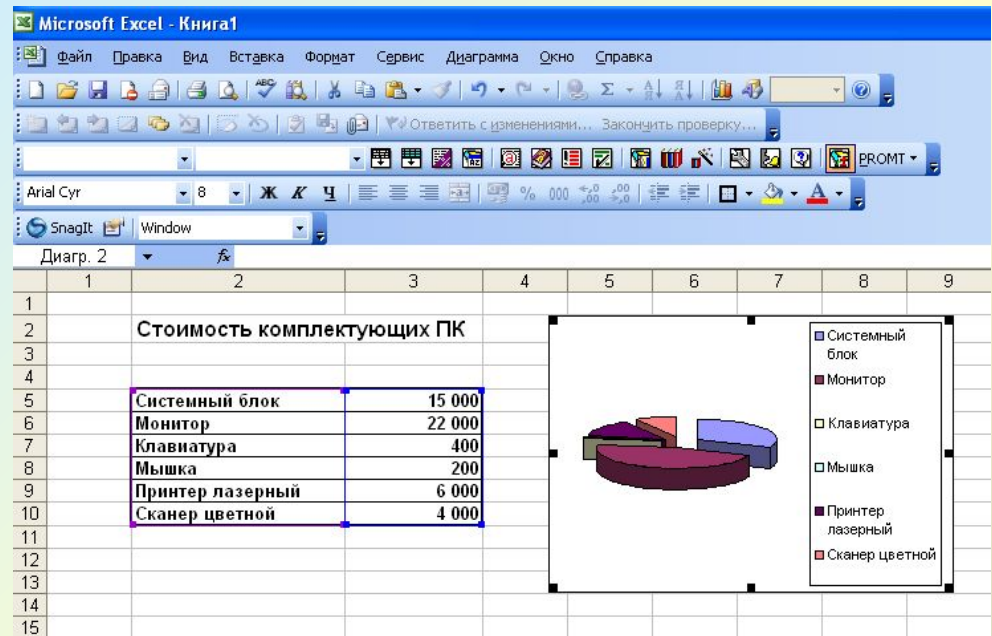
Microsoft Excel - Книга1

Файл Правка Вид Вставка Формат Сервис Диаграмма Окно Справка

Ответить с изменениями... Закончить проверку...

PROMT

Arial Cyr 8 Ж К Ч

SnagIt Window

Диагр. 2 $f_x$

| | 1 | 2 | 3 | 4 | 5 | 6 | 7 | 8 | 9 |
|---|---|---|---|---|---|---|---|---|---|
| 1 | | | | | | | | | |
| 2 | | Стоимость комплектующих ПК | | | | | | | |
| 3 | | | | | | | | | |
| 4 | | | | | | | | | |
| 5 | | Системный блок | 15 000 | | | | | | |
| 6 | | Монитор | 22 000 | | | | | | |
| 7 | | Клавиатура | 400 | | | | | | |
| 8 | | Мышка | 200 | | | | | | |
| 9 | | Принтер лазерный | 6 000 | | | | | | |
| 10 | | Сканер цветной | 4 000 | | | | | | |
| 11 | | | | | | | | | |
| 12 | | | | | | | | | |
| 13 | | | | | | | | | |
| 14 | | | | | | | | | |
| 15 | | | | | | | | | |

Системный блок
Монитор
Клавиатура
Мышка
Принтер лазерный
Сканер цветной